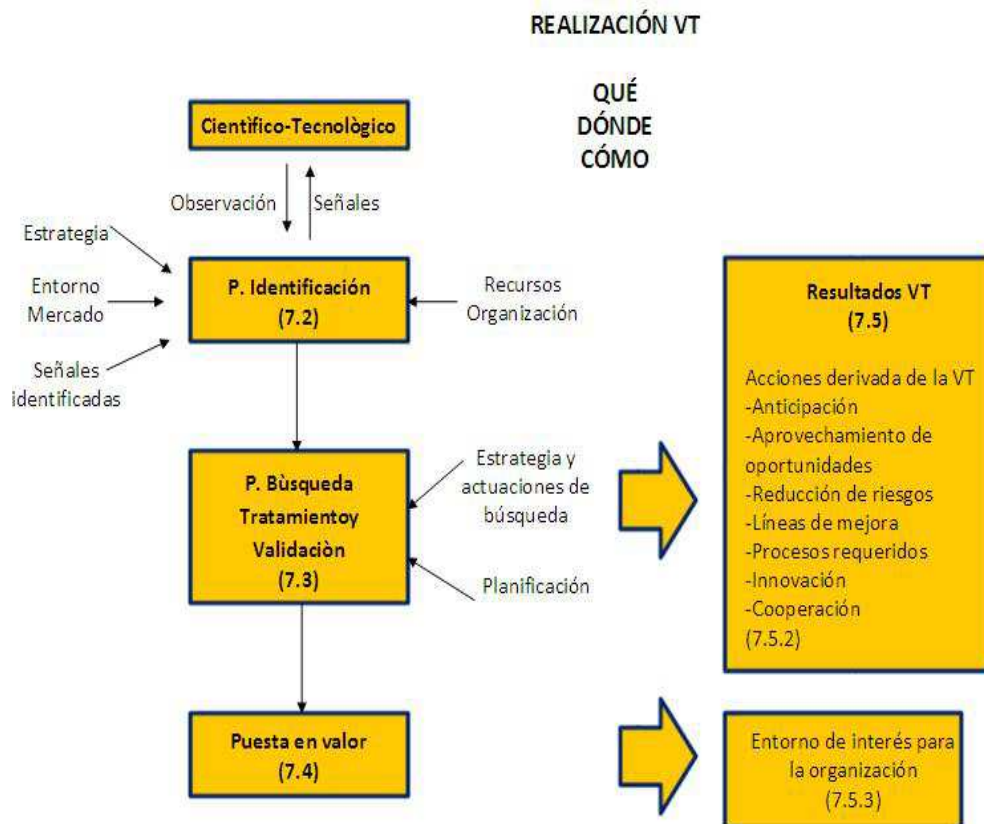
REALIZACIÓN VT

QUÉ
DÓNDE
CÓMO

Cientìfico-Tecnològico

Observación

Señales

Estrategia

Entorno Mercado

Señales identificadas

P. Identificación (7.2)

Recursos Organización

P. Bùsqueda Tratamientoy Validaciòn (7.3)

Estrategia y actuaciones de búsqueda

Planificación

Puesta en valor (7.4)

Resultados VT (7.5)

Acciones derivada de la VT
-Anticipación
-Aprovechamiento de oportunidades
-Reducción de riesgos
-Líneas de mejora
-Procesos requeridos
-Innovación
-Cooperación
(7.5.2)

Entorno de interés para la organización (7.5.3)